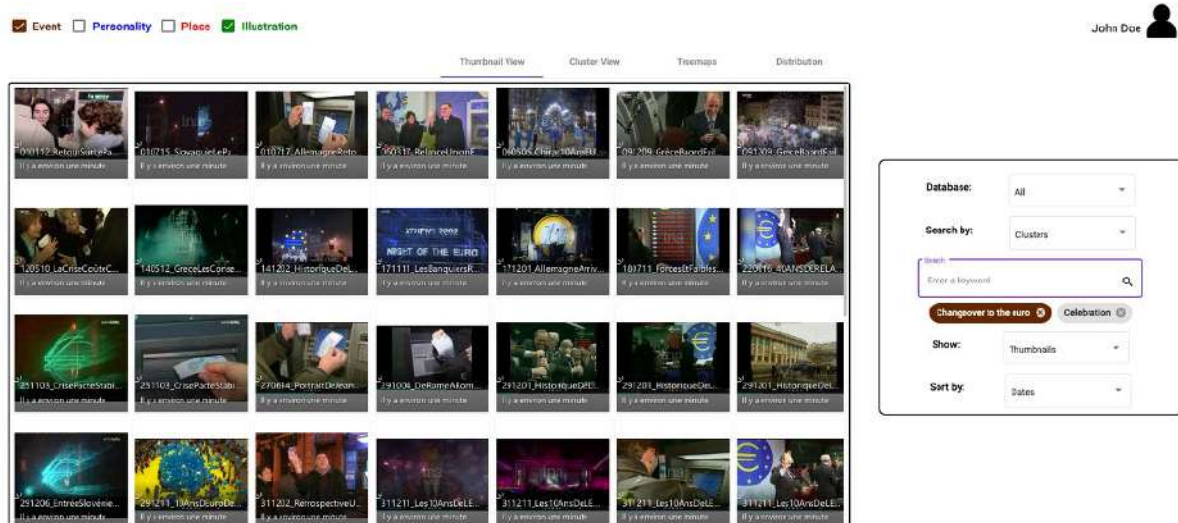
Event Personality Place Illustration

John Doe

Thumbnail View Cluster View Treemaps Distribution

020112_RetourSurLePa...
Il y a environ une minute

010215_SouvenirsLeP...
Il y a environ une minute

010717_AllemagneReto...
Il y a environ une minute

050317_RelanceUnionE...
Il y a environ une minute

060505_ChiracJoMinEU...
Il y a environ une minute

091209_GrèceBoardFail...
Il y a environ une minute

091309_GrèceBoardFail...
Il y a environ une minute

120510_LaCriseCoûteC...
Il y a environ une minute

140512_GreceLesCorise...
Il y a environ une minute

141202_HistoriqueDeL...
Il y a environ une minute

171111_LesBanquiersR...
Il y a environ une minute

171201_AllemagneArriv...
Il y a environ une minute

181711_ForcesEtFaibles...
Il y a environ une minute

220116_40ANSDERELA...
Il y a environ une minute

251103_CrisePacteStabi...
Il y a environ une minute

251103_CrisePacteStabi...
Il y a environ une minute

270614_PortraitDeJean...
Il y a environ une minute

291008_DeRomeAlom...
Il y a environ une minute

291201_HistoriqueDEL...
Il y a environ une minute

291201_HistoriqueDel...
Il y a environ une minute

291201_HistoriqueDel...
Il y a environ une minute

291206_EntréeSlovénie...
Il y a environ une minute

291211_10AnsDeuroDe...
Il y a environ une minute

311202_RetrospectiveU...
Il y a environ une minute

311211_Les10AnsDeLE...
Il y a environ une minute

311211_Les10AnsDeLE...
Il y a environ une minute

311211_Les10AnsDeLE...
Il y a environ une minute

311211_Les10AnsDeLE...
Il y a environ une minute

Database: All

Search by: Clusters

Search
Enter a keyword

Changeover to the euro
Celebration

Show: Thumbnails

Sort by: Dates